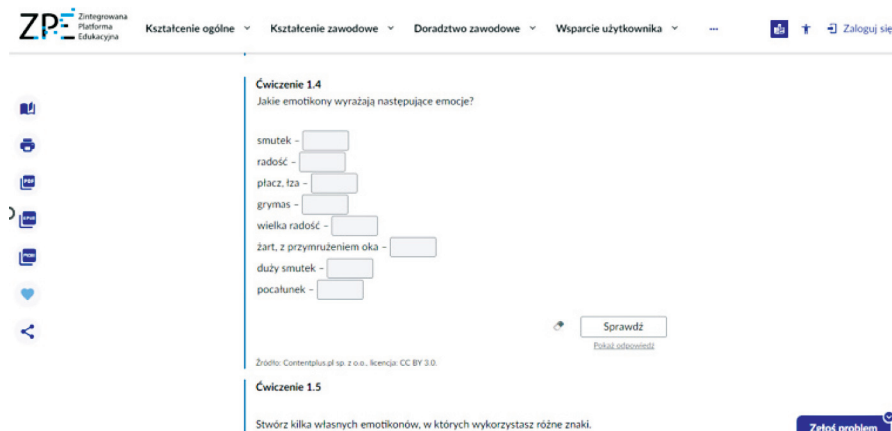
ZPE Zintegrowana Platforma Edukacyjna

Kształcenie ogólne ˅ Kształcenie zawodowe ˅ Doradztwo zawodowe ˅ Wsparcie użytkownika ˅ ···

Zaloguj się

PDF

EPUB

MOBI

Ćwiczenie 1.4
Jakie emotikony wyrażają następujące emocje?

smutek –
radość –
płacz, łza –
grymas –
wielka radość –
żart, z przymrużeniem oka –
duży smutek –
pocałunek –

Sprawdź

Pokaż odpowiedź

Źródło: Contentplus.pl sp. z o.o., licencja: CC BY 3.0.

Ćwiczenie 1.5

Stwórz kilka własnych emotikonów, w których wykorzystasz różne znaki.

Zgłoś problem